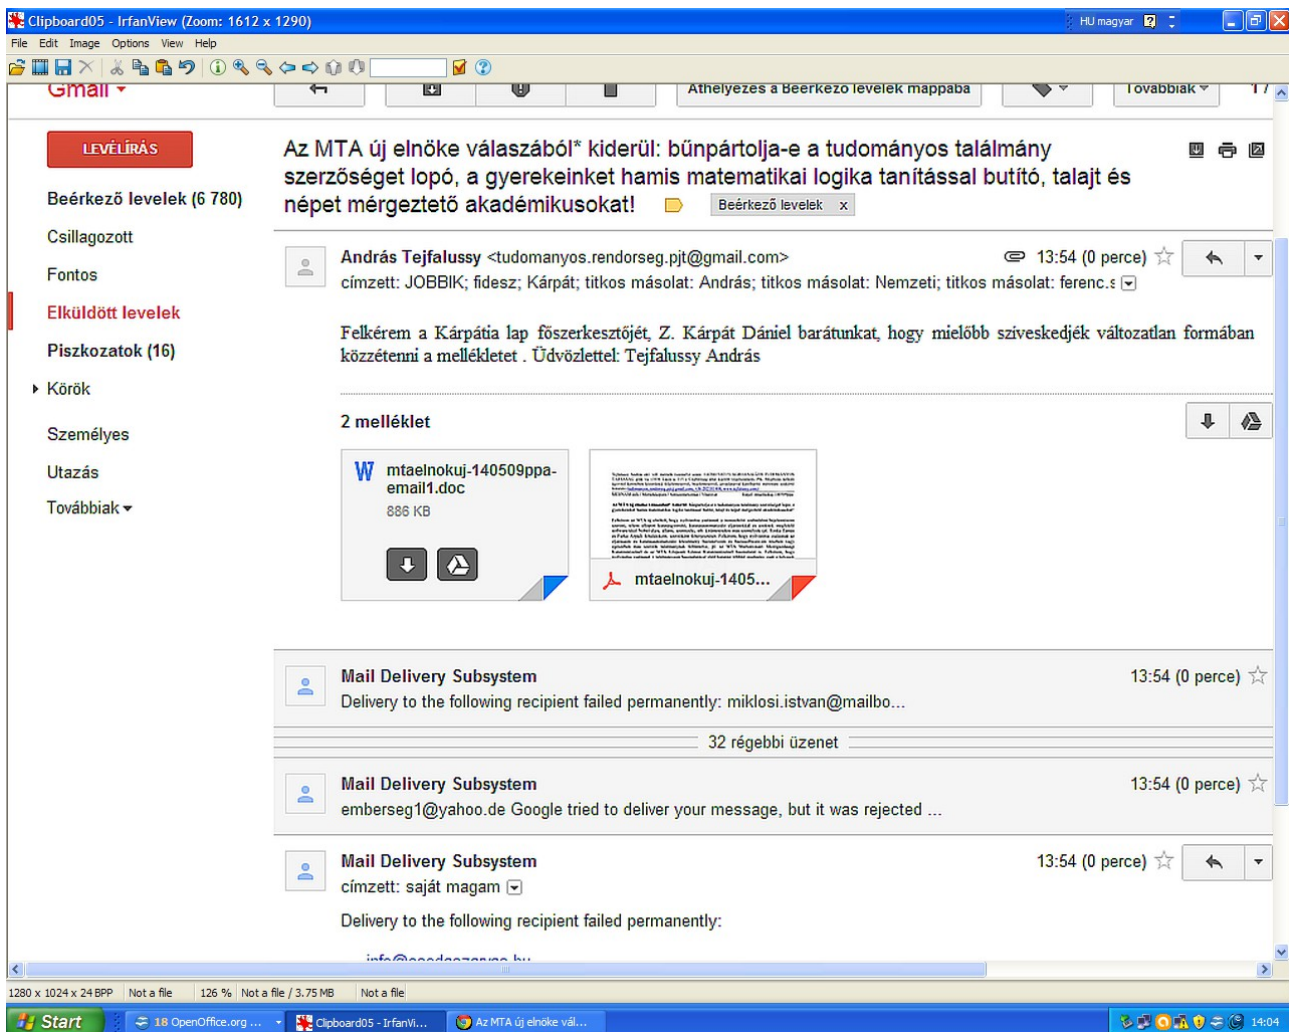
Clipboard05 - IrfanView (Zoom: 1612 x 1290)

HU magyar

File Edit Image Options View Help

Gmail

Áthelyezés a Beérkező levelek mappába

Továbbiak

LEVÉLÍRÁS

Beérkező levelek (6 780)

Csillagozott

Fontos

Elküldött levelek

Piszkozatok (16)

Körök

Személyes

Utazás

Továbbiak

Az MTA új elnöke válaszából* kiderül: bűnpártolja-e a tudományos találmány szerzőséget lopó, a gyerekeinket hamis matematikai logika tanítással butító, talajt és népet mérgeztető akadémikusokat!

Beérkező levelek x

András Tejfalussy <tudomanyos.rendorseg.pjt@gmail.com>

13:54 (0 perce)

címzett: JOBBIK; fidesz; Kárpát; titkos másolat: András; titkos másolat: Nemzeti; titkos másolat: ferenc.s

Felkérem a Kárpátia lap főszerkesztőjét, Z. Kárpát Dániel barátunkat, hogy mielőbb szíveskedjék változatlan formában közzétenni a mellékletet . Üdvözlettel: Tejfalussy András

2 melléklet

mtaelnokuj-140509ppa-email1.doc

886 KB

mtaelnokuj-1405...

Mail Delivery Subsystem

13:54 (0 perce)

Delivery to the following recipient failed permanently: miklosi.istvan@mailbo...

32 régebbi üzenet

Mail Delivery Subsystem

13:54 (0 perce)

emberseg1@yahoo.de Google tried to deliver your message, but it was rejected ...

Mail Delivery Subsystem

13:54 (0 perce)

címzett: saját magam

Delivery to the following recipient failed permanently:

1280 x 1024 x 24 BPP | Not a file | 126 % | Not a file / 3.75 MB | Not a file

Start | 18 OpenOffice.org ... | Clipboard05 - IrfanVi... | Az MTA új elnöke vál... | 14:04